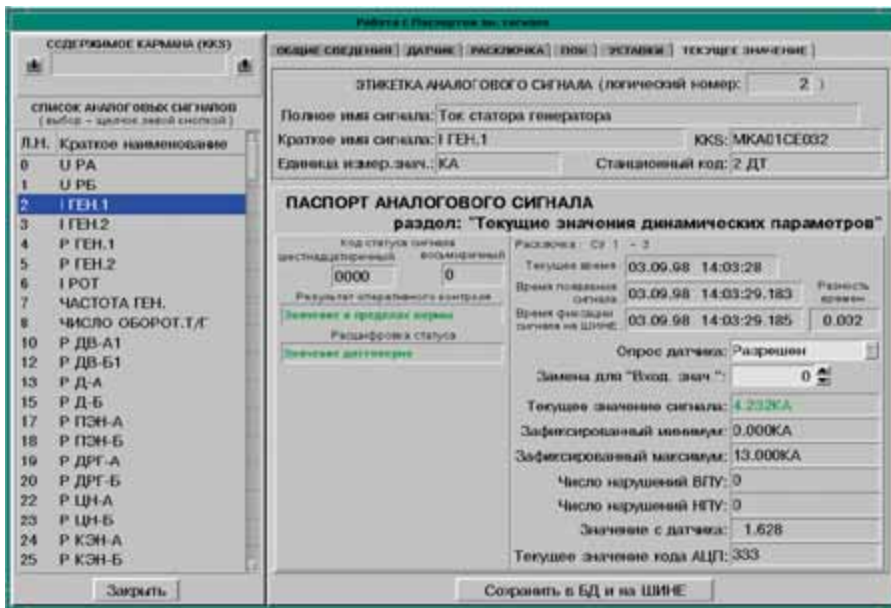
Работа с Паспортом ан. сигнала

СОДЕРЖИМОЕ КАРМАНА (KKS)

СПИСОК АНАЛОГОВЫХ СИГНАЛОВ
(выбор – щелчок левой кнопкой)

| Л.Н. | Краткое наименование |
|---|---|
| 0 | U PA |
| 1 | U PБ |
| 2 | I ГЕН.1 |
| 3 | I ГЕН.2 |
| 4 | P ГЕН.1 |
| 5 | P ГЕН.2 |
| 6 | I POT |
| 7 | ЧАСТОТА ГЕН. |
| 8 | ЧИСЛО ОБОРОТ.Т/Г |
| 10 | P ДВ-А1 |
| 12 | P ДВ-Б1 |
| 13 | P Д-А |
| 15 | P Д-Б |
| 17 | P ПЭН-А |
| 18 | P ПЭН-Б |
| 19 | P ДРГ-А |
| 20 | P ДРГ-Б |
| 22 | P ЦН-А |
| 23 | P ЦН-Б |
| 24 | P КЭН-А |
| 25 | P КЭН-Б |

Закрыть

ОБЩИЕ СВЕДЕНИЯ | ДАТЧИК | РАСКЛЮЧКА | ПОК | УСТАВКИ | ТЕКУЩЕЕ ЗНАЧЕНИЕ

ЭТИКЕТКА АНАЛОГОВОГО СИГНАЛА (логический номер: 2 )

Полное имя сигнала: Ток статора генератора
Краткое имя сигнала: I ГЕН.1
KKS: MKA01CE032
Единица измер.знач.: КА
Станционный код: 2 ДТ

ПАСПОРТ АНАЛОГОВОГО СИГНАЛА
раздел: "Текущие значения динамических параметров"

Код статуса сигнала
шестнадцатеричный 0000
восьмеричный 0
Результат оперативного контроля
Значение в пределах нормы
Расшифровка статуса
Значение достоверно

Расключка: СУ 1 - 3
Текущее время 03.09.98 14:03:28
Время появления сигнала 03.09.98 14:03:29.183
Разность времен
Время фиксации сигнала на ШИНЕ 03.09.98 14:03:29.185 0.002

Опрос датчика: Разрешен
Замена для "Вход. знач.": 0
Текущее значение сигнала: 4.232КА
Зафиксированный минимум: 0.000КА
Зафиксированный максимум: 13.000КА
Число нарушений ВПУ: 0
Число нарушений НПУ: 0
Значение с датчика: 1.628
Текущее значение кода АЦП: 333

Сохранить в БД и на ШИНЕ